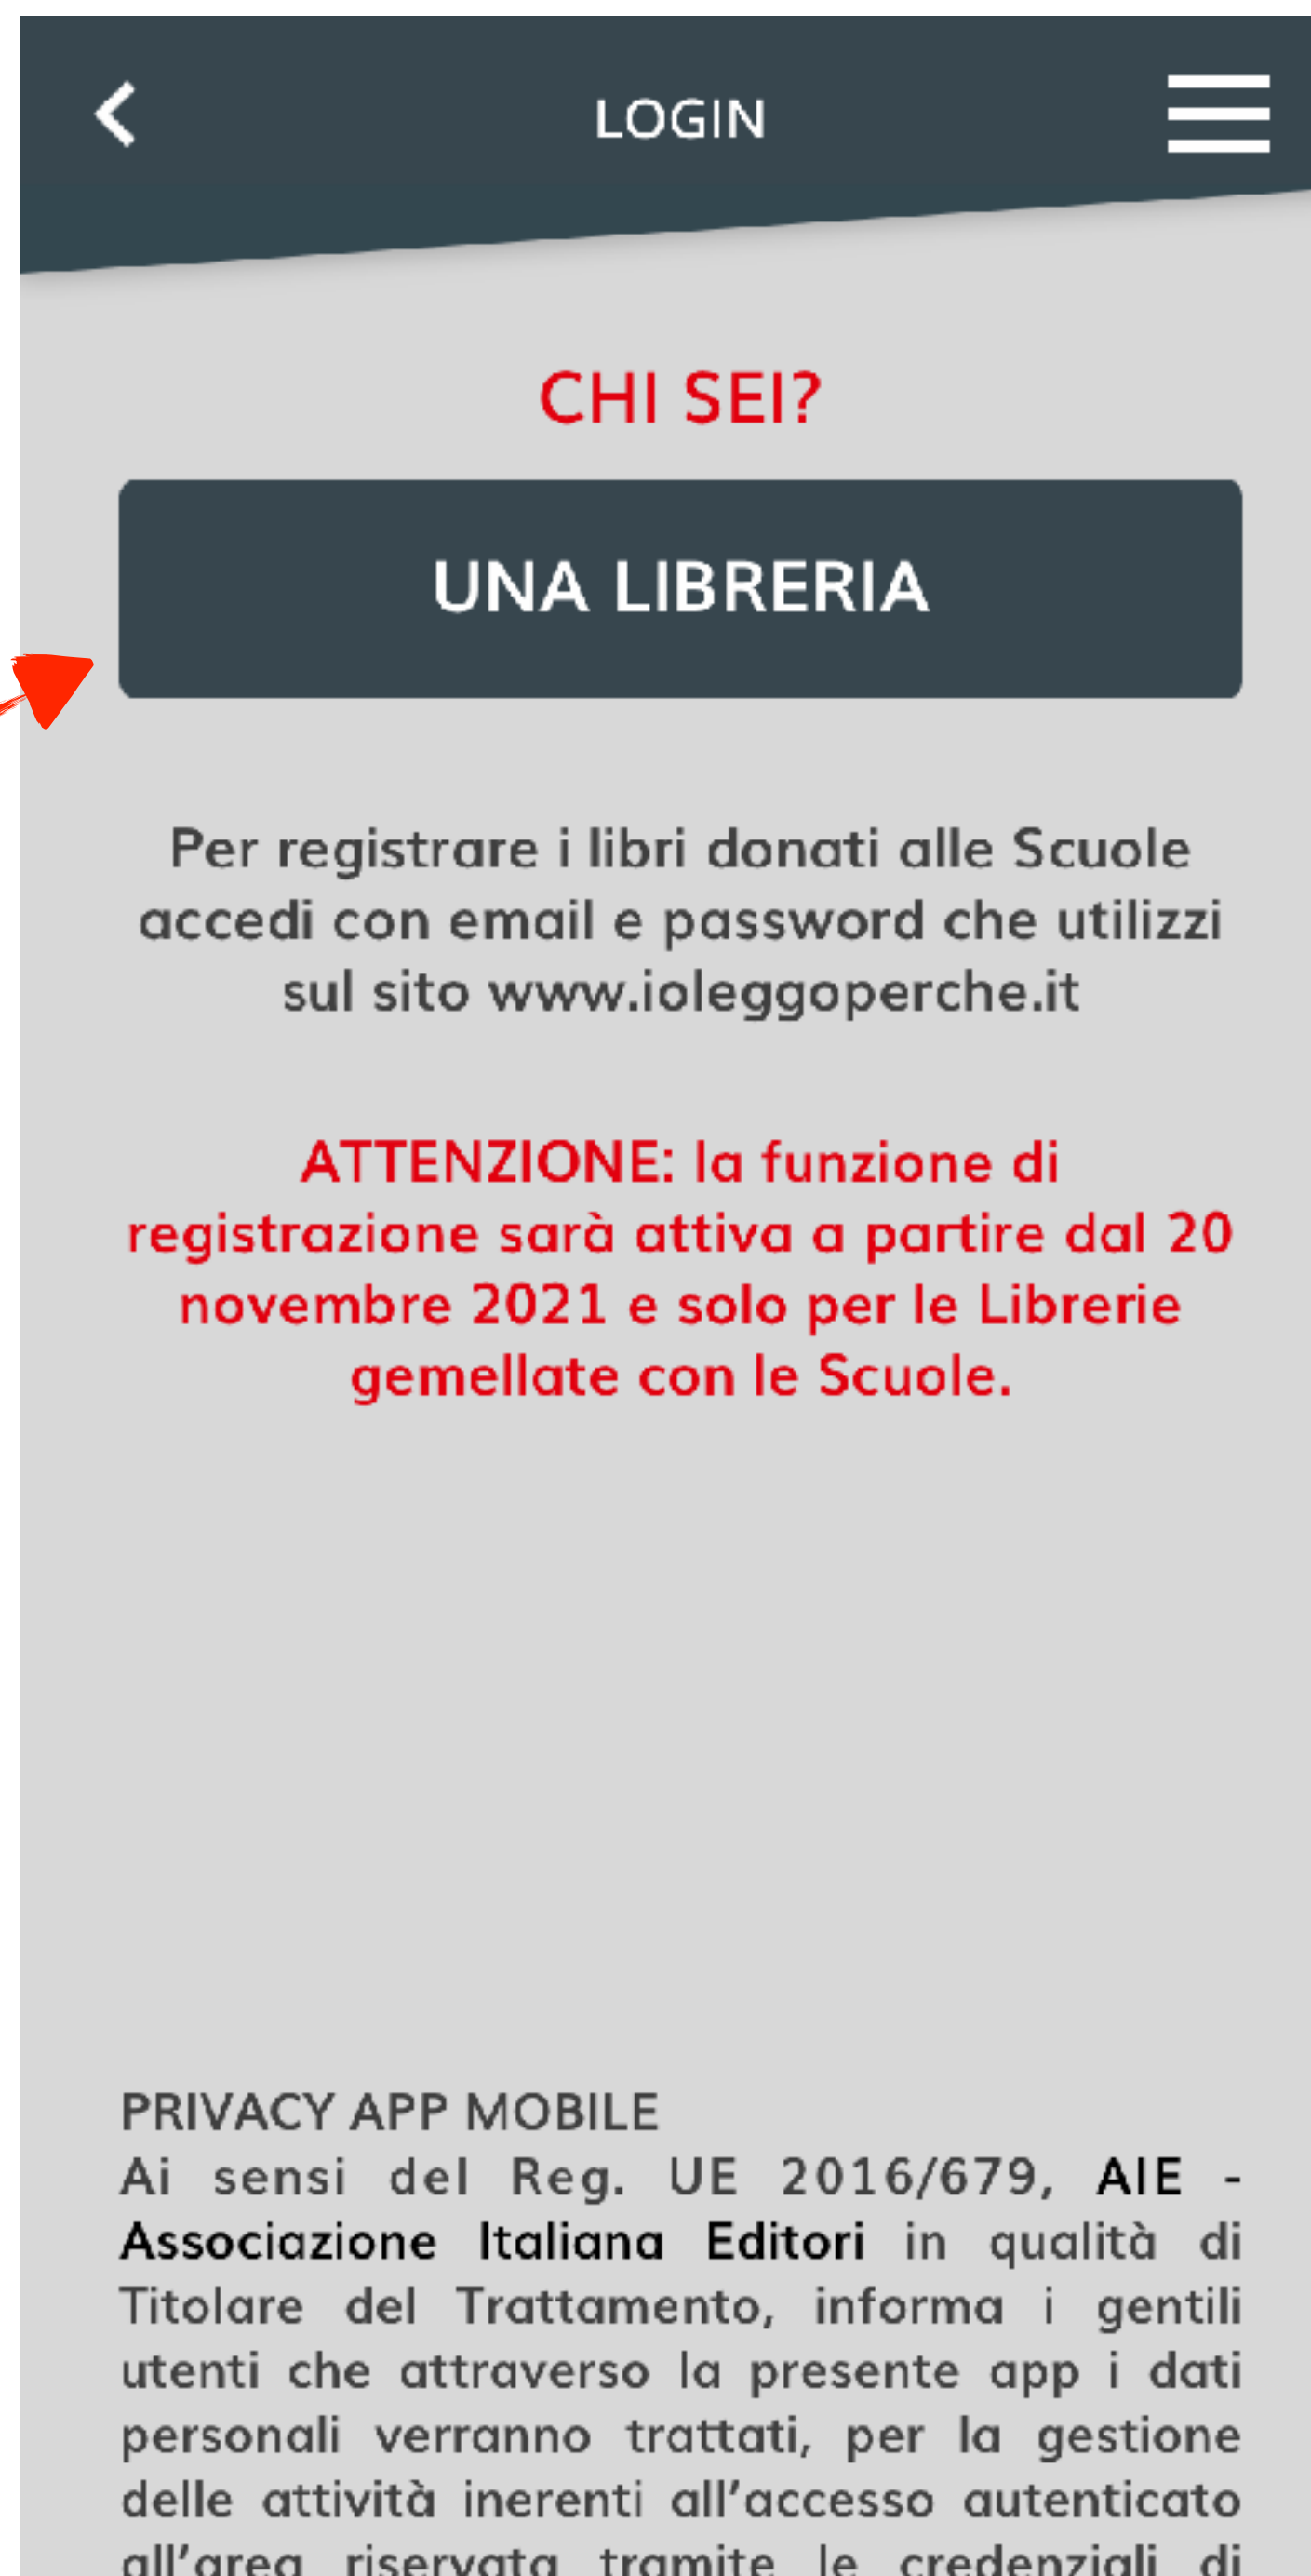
LOGIN

CHI SEI?

UNA LIBRERIA

Per registrare i libri donati alle Scuole accedi con email e password che utilizzi sul sito www.ioleggoperche.it

ATTENZIONE: la funzione di registrazione sarà attiva a partire dal 20 novembre 2021 e solo per le Librerie gemellate con le Scuole.

PRIVACY APP MOBILE
Ai sensi del Reg. UE 2016/679, AIE - Associazione Italiana Editori in qualità di Titolare del Trattamento, informa i gentili utenti che attraverso la presente app i dati personali verranno trattati, per la gestione delle attività inerenti all'accesso autenticato all'area riservata tramite le credenziali di